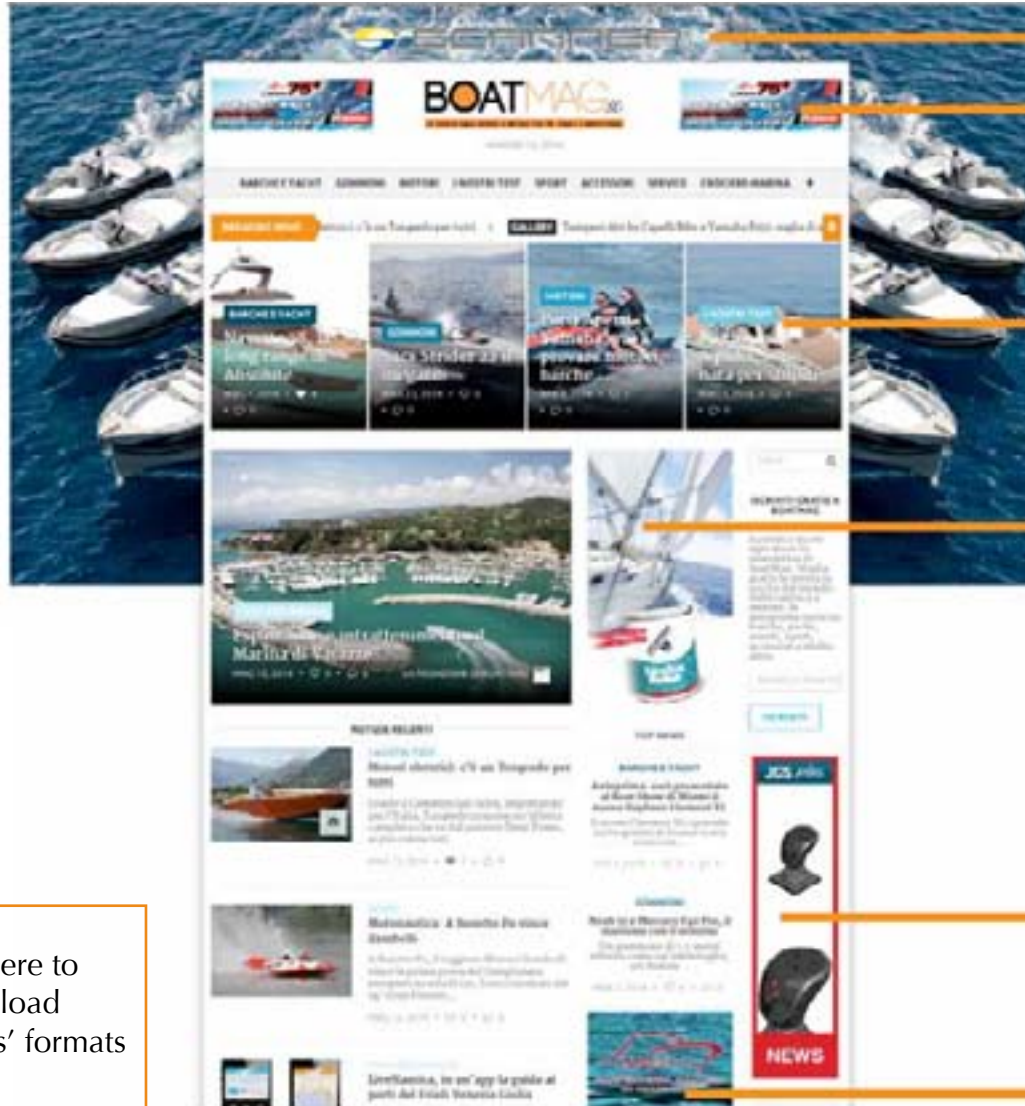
BOATMAG

BARCHE E YACHT GOMMONI MOTORI I NOSTRI TEST SPORT ACCESSORI SERVICE CROCIERE MARINA

BREAKING NEWS

GALLERY

BARCHE E YACHT

GOMMONI

EMOTIONI

I NOSTRI TEST

NOTIZIE RECENTI

TOP NEWS

BARCHE E YACHT

GOMMONI

I NOSTRI TEST

Nuovi elettrici: c'è un Torpedo per tutti

Motonautica: A Ronchi Po vince Zanibelli

LiveNautica, in un' app la guida ai porti del Friuli Venezia Giulia

ISCRIVITI GRATIS A BOATMAG

ISCRIVITI

JCS

NEWS

ere to
load
s' formats